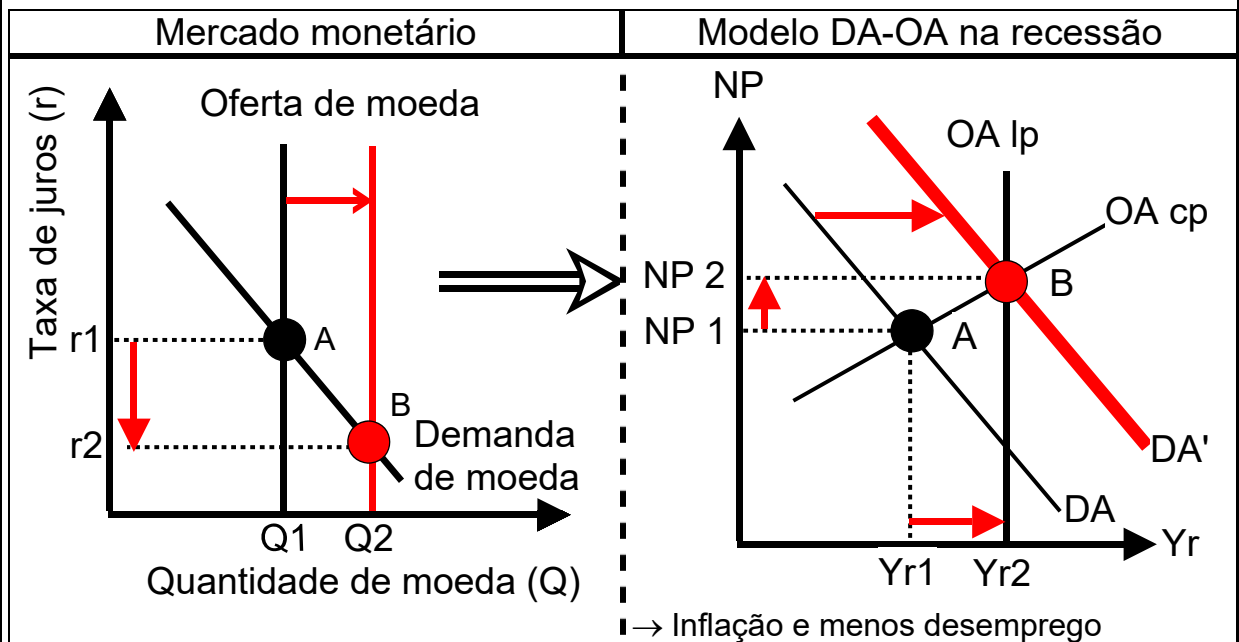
| Mercado monetário | Modelo DA-OA na recessão |
|---|---|

Taxa de juros (r)
Oferta de moeda
r1
A
r2
B
Demanda de moeda
Q1
Q2
Quantidade de moeda (Q)

NP
OA lp
OA cp
NP 2
B
NP 1
A
DA'
DA
Yr
Yr1
Yr2
→ Inflação e menos desemprego